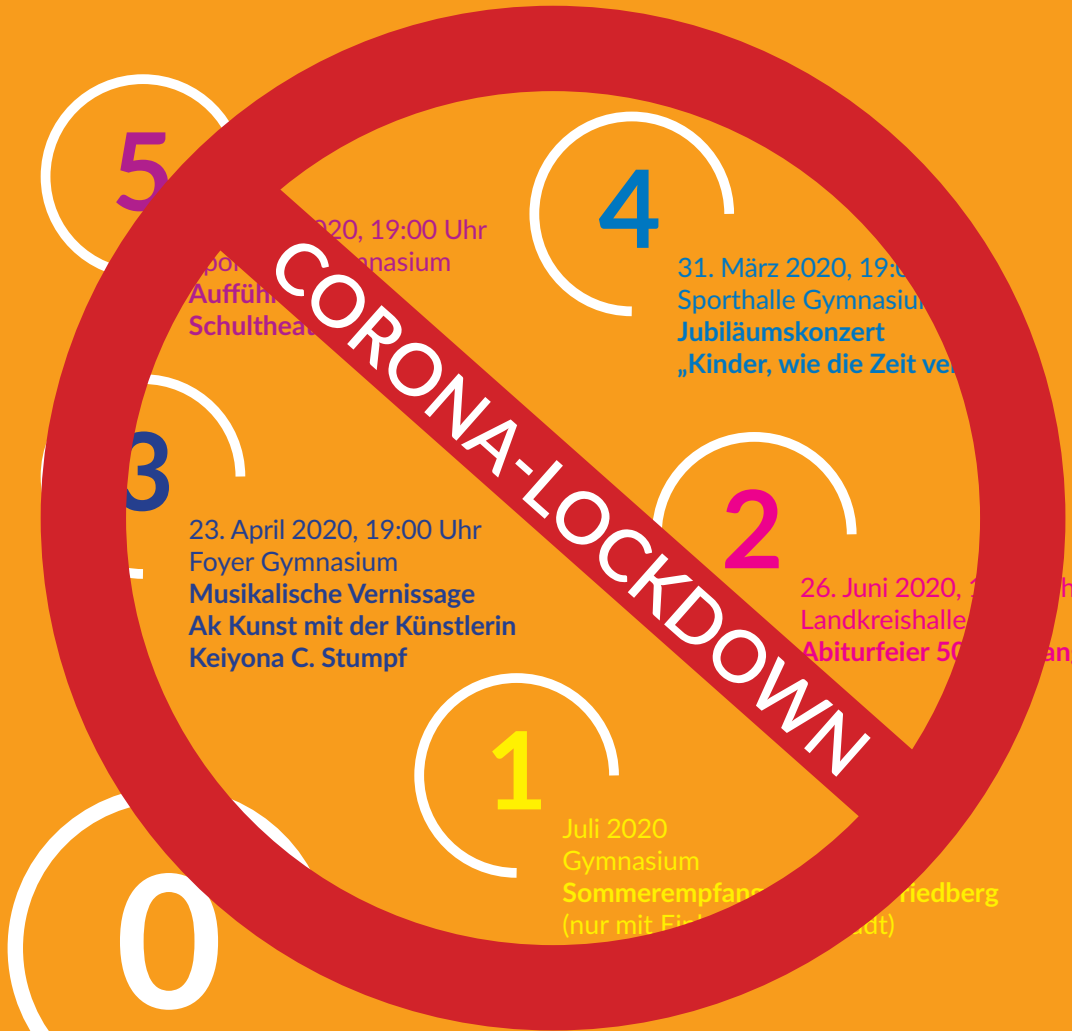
5

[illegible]20, 19:00 Uhr
Spor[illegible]mnasium
Aufführ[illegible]
Schulthea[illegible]

4

31. März 2020, 19:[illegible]
Sporthalle Gymnasiu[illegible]
Jubiläumskonzert
„Kinder, wie die Zeit ve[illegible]

CORONA-LOCKDOWN

3

23. April 2020, 19:00 Uhr
Foyer Gymnasium
Musikalische Vernissage
Ak Kunst mit der Künstlerin
Keiyona C. Stumpf

2

26. Juni 2020, 1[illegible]h
Landkreishalle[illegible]
Abiturfeier 50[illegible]an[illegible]

1

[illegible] Juli 2020
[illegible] Gymnasium
Sommerempfang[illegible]riedberg
(nur mit Ei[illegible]dt)

0